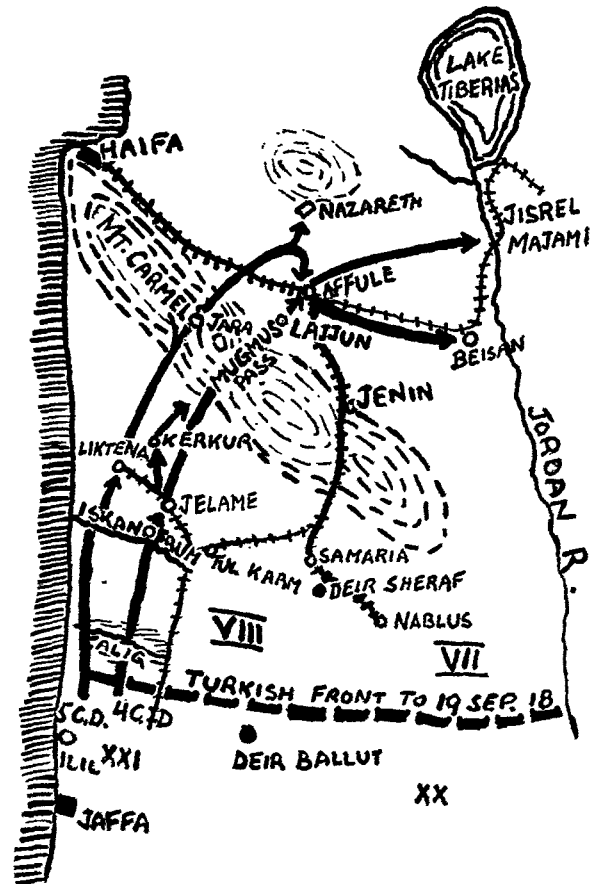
LAKE TIBERIAS
HAIFA
NAZARETH
JISREL MAJAMI
MT. CARMEL
AFFULE
JARA
LAJJUN
BEISAN
MUSMUS PASS
JENIN
JORDAN R.
LIKTERA
KERKUR
JELAME
ISKANDRUN
TUL KARM
SAMARIA
DEIR SHERAF
NABLUS
VIII
VII
FALIK
TURKISH FRONT TO 19 SEP. 18
5 C.D.
4 C.D.
ILIL
XXI
DEIR BALLUT
XX
JAFFA